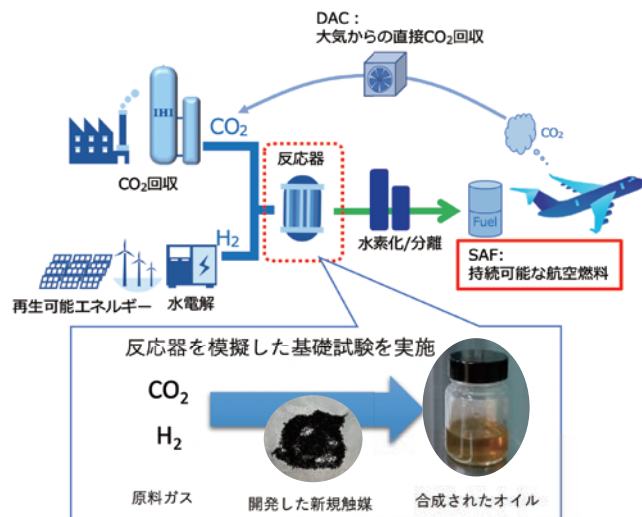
DAC：
大気からの直接$CO_2$回収

IHI

$CO_2$

$CO_2$

$CO_2$回収

反応器

Fuel

水素化/分離

$H_2$

SAF:
持続可能な航空燃料

再生可能エネルギー

水電解

反応器を模擬した基礎試験を実施

$CO_2$

$H_2$

原料ガス

開発した新規触媒

合成されたオイル